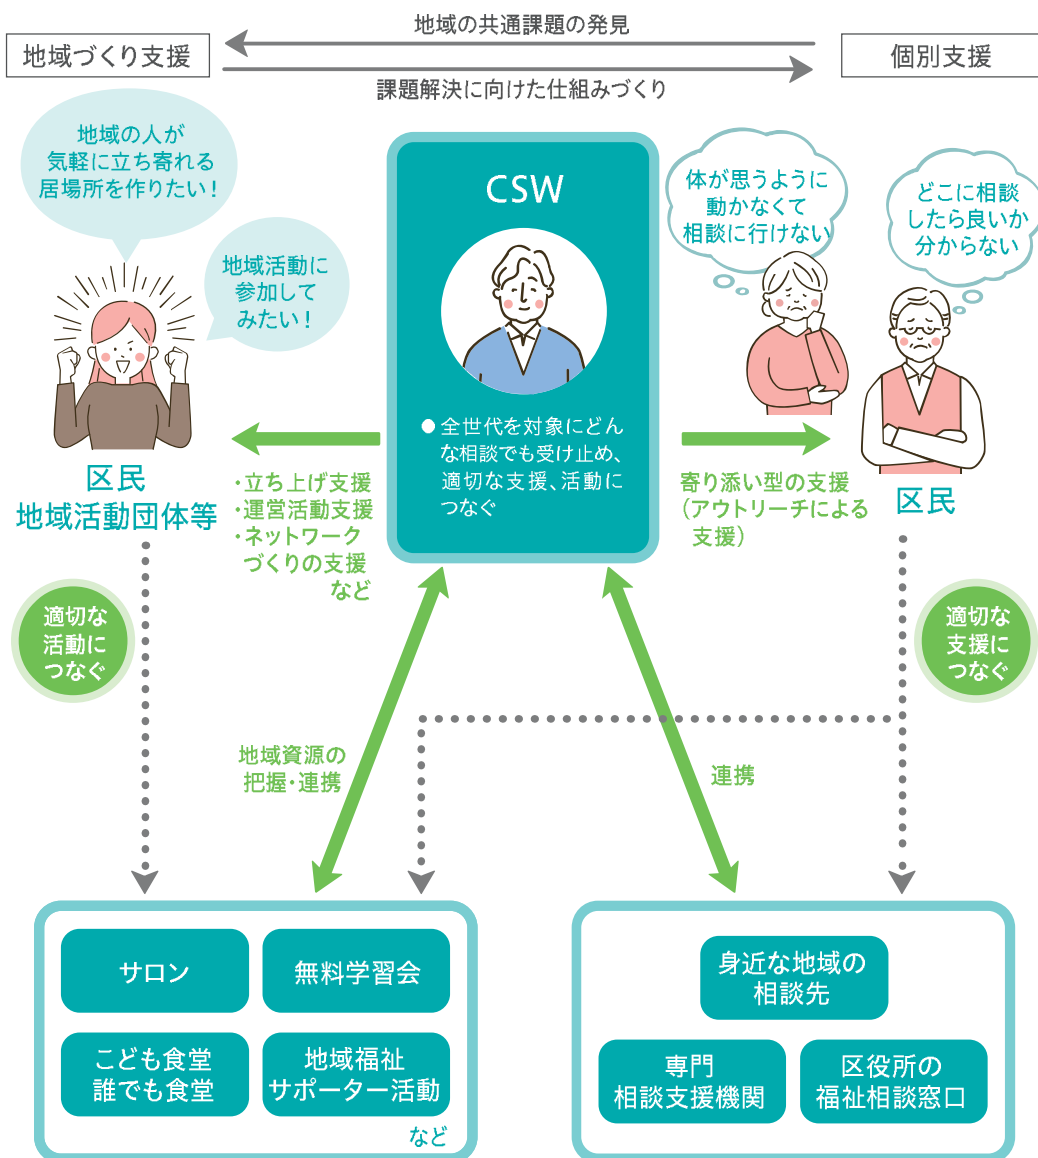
地域の共通課題の発見

地域づくり支援

個別支援

課題解決に向けた仕組みづくり

地域の人が気軽に立ち寄れる居場所を作りたい！

地域活動に参加してみたい！

区民
地域活動団体等

CSW

●全世代を対象にどんな相談でも受け止め、適切な支援、活動につなぐ

体が思うように動かなくて相談に行けない

どこに相談したら良いか分からない

区民

・立ち上げ支援
・運営活動支援
・ネットワークづくりの支援
など

寄り添い型の支援（アウトリーチによる支援）

適切な活動につなぐ

適切な支援につなぐ

地域資源の把握・連携

連携

サロン

無料学習会

こども食堂
誰でも食堂

地域福祉サポーター活動

など

身近な地域の相談先

専門相談支援機関

区役所の福祉相談窓口